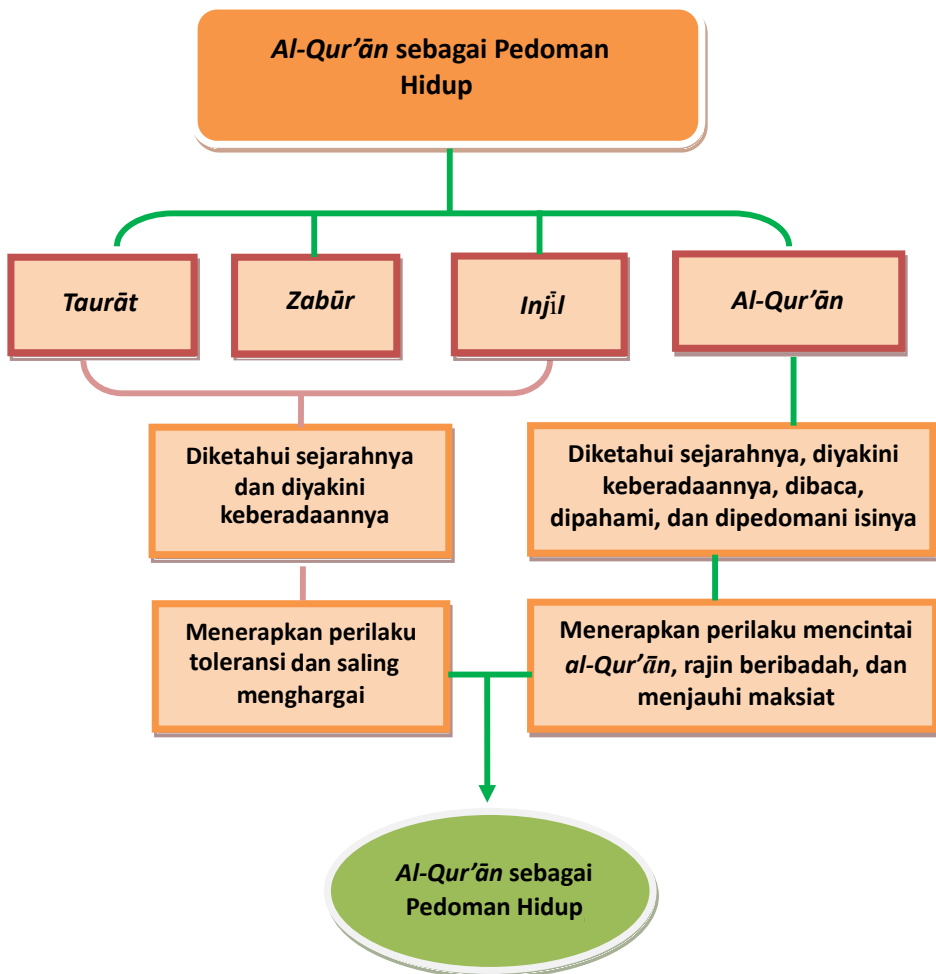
Al-Qur’ān sebagai Pedoman Hidup

Taurāt

Zabūr

Injīl

Al-Qur’ān

Diketahui sejarahnya dan diyakini keberadaannya

Diketahui sejarahnya, diyakini keberadaannya, dibaca, dipahami, dan dipedomani isinya

Menerapkan perilaku toleransi dan saling menghargai

Menerapkan perilaku mencintai al-Qur’ān, rajin beribadah, dan menjauhi maksiat

Al-Qur’ān sebagai Pedoman Hidup